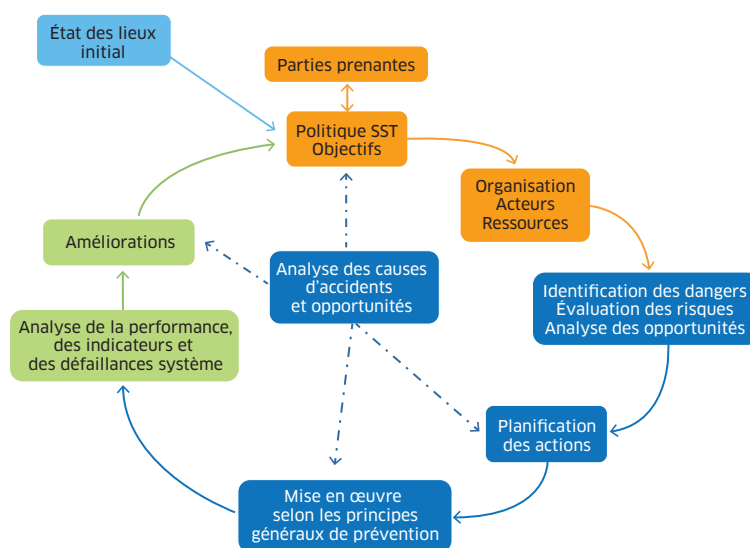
État des lieux initial

Parties prenantes

Politique SST Objectifs

Organisation Acteurs Ressources

Identification des dangers Évaluation des risques Analyse des opportunités

Planification des actions

Mise en œuvre selon les principes généraux de prévention

Analyse de la performance, des indicateurs et des défaillances système

Améliorations

Analyse des causes d'accidents et opportunités